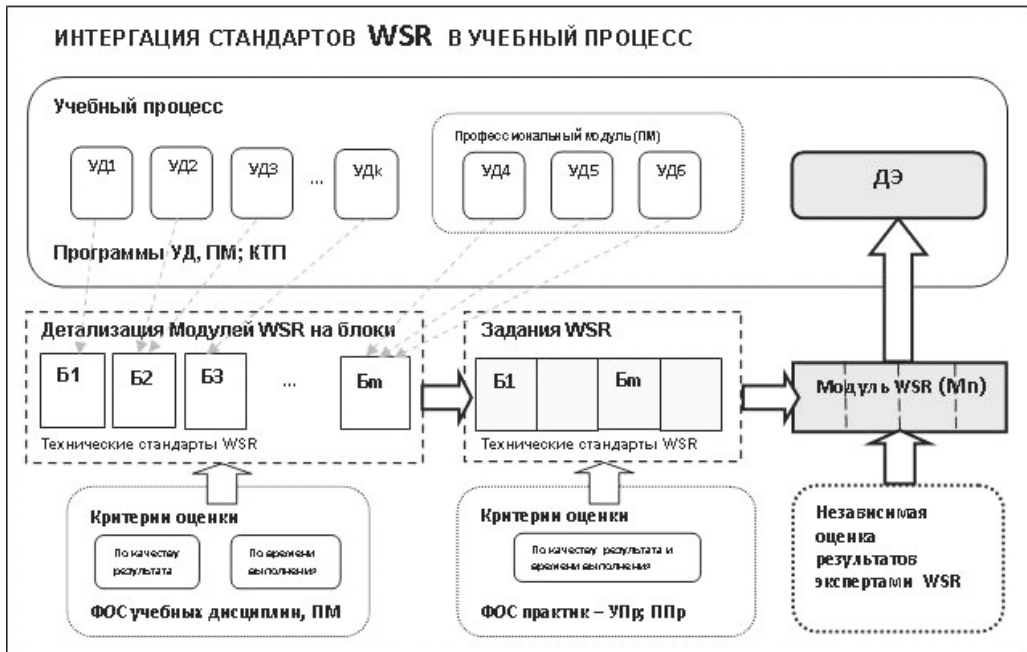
ИНТЕРГАЦИЯ СТАНДАРТОВ WSR В УЧЕБНЫЙ ПРОЦЕСС

Учебный процесс

УД1 УД2 УД3 ... УДк

Профессиональный модуль (ПМ)

УД4 УД5 УД6

ДЭ

Программы УД, ПМ; КТП

Детализация Модулей WSR на блоки

Б1 Б2 Б3 ... Бm

Технические стандарты WSR

Задания WSR

Б1 Бm

Технические стандарты WSR

Модуль WSR (Mn)

Критерии оценки

По качеству результата

По времени выполнения

ФОС учебных дисциплин, ПМ

Критерии оценки

По качеству результата и времени выполнения

ФОС практик – УПр; ППр

Независимая оценка результатов экспертами WSR